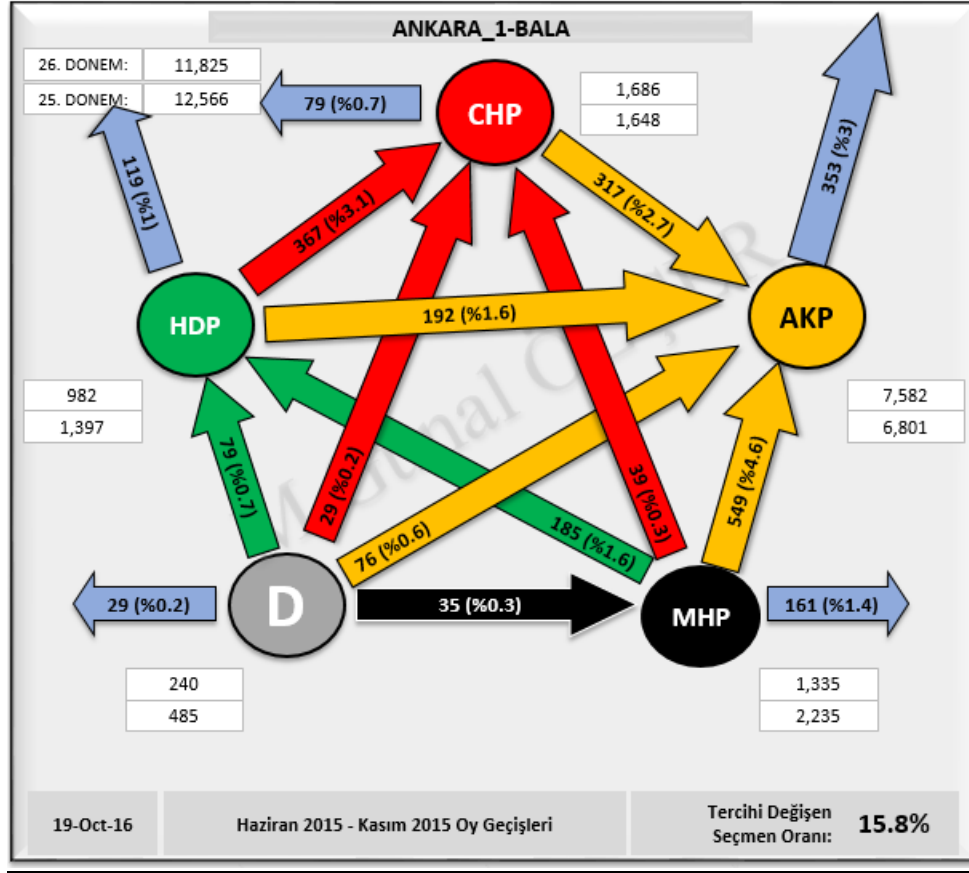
ANKARA_1-BALA

| 26. DONEM: | 11,825 |
|---|---|
| 25. DONEM: | 12,566 |

79 (%0.7)

CHP

1,686
1,648

119 (%1)

367 (%3.1)

317 (%2.7)

353 (%3)

HDP

192 (%1.6)

AKP

982
1,397

7,582
6,801

79 (%0.7)

29 (%0.2)

39 (%0.3)

549 (%4.6)

76 (%0.6)

185 (%1.6)

29 (%0.2)

D

35 (%0.3)

MHP

161 (%1.4)

240
485

1,335
2,235

19-Oct-16

Haziran 2015 - Kasım 2015 Oy Geçişleri

Tercihi Değişen Seçmen Oranı: 15.8%